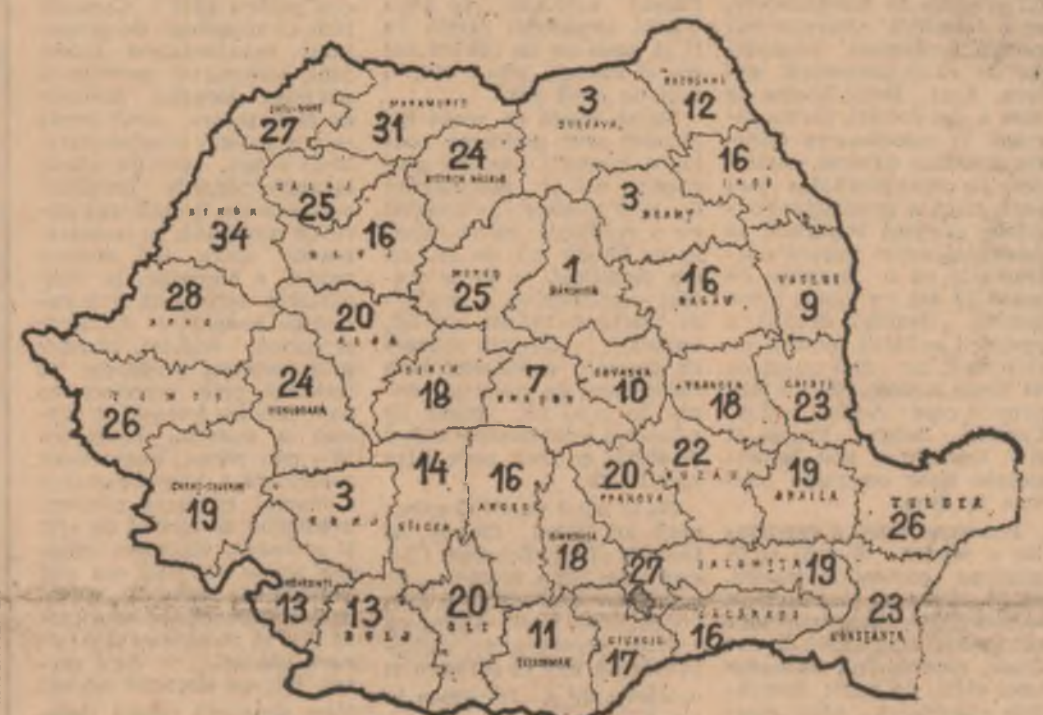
SATU MARE
27
MARAMUREȘ
31
3
SUCEAVA
BOTOȘANI
12
24
BISTRIȚA NĂSĂUD
16
IAȘI
SĂLAJ
25
3
NEAMȚ
BIHOR
34
16
CLUJ
1
HARGHITA
MUREȘ
25
16
BACĂU
VASLUI
9
28
ARAD
20
ALBA
TIMIȘ
26
24
HUNEDOARA
SIBIU
18
7
BRAȘOV
COVASNA
10
VRANCEA
18
GALAȚI
23
22
BUZĂU
19
BRĂILA
CARAȘ-SEVERIN
19
3
GORJ
14
VÂLCEA
16
ARGEȘ
DÂMBOVIȚA
18
20
PRAHOVA
TULCEA
26
27
IALOMIȚA
19
MEHEDINȚI
13
13
DOLJ
20
OLT
11
TELEORMAN
GIURGIU
17
CĂLĂRAȘI
16
23
CONSTANȚA